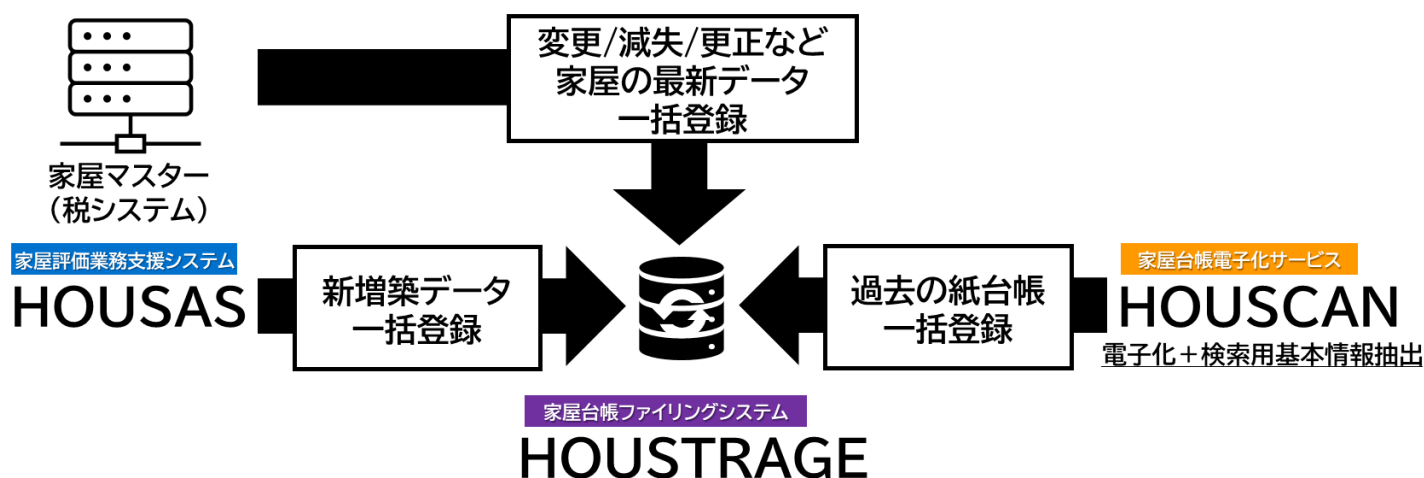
家屋マスター
（税システム）

変更/減失/更正など
家屋の最新データ
一括登録

家屋評価業務支援システム
HOUSAS

新増築データ
一括登録

過去の紙台帳
一括登録

家屋台帳電子化サービス
HOUSCAN
電子化＋検索用基本情報抽出

家屋台帳ファイリングシステム
HOUSTRAGE